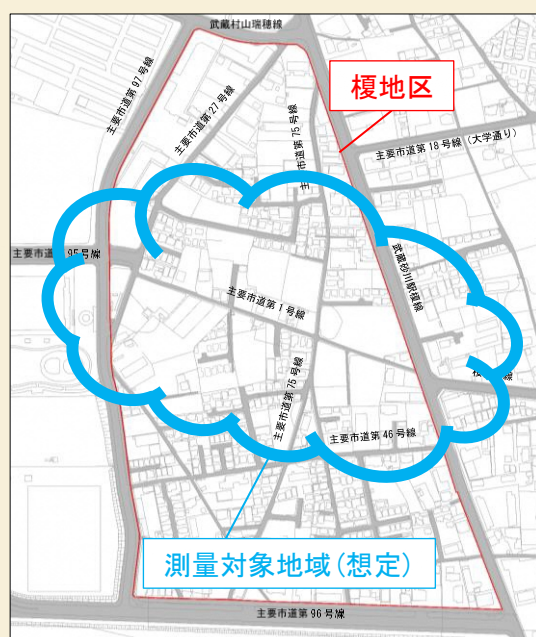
武蔵村山瑞穂線

榎地区

主要市道第97号線

主要市道第27号線

主要市道第75号線

主要市道第18号線（大学通り）

主要市道第95号線

武蔵砂川駅線

主要市道第1号線

主要市道第75号線

主要市道第46号線

測量対象地域(想定)

主要市道第96号線